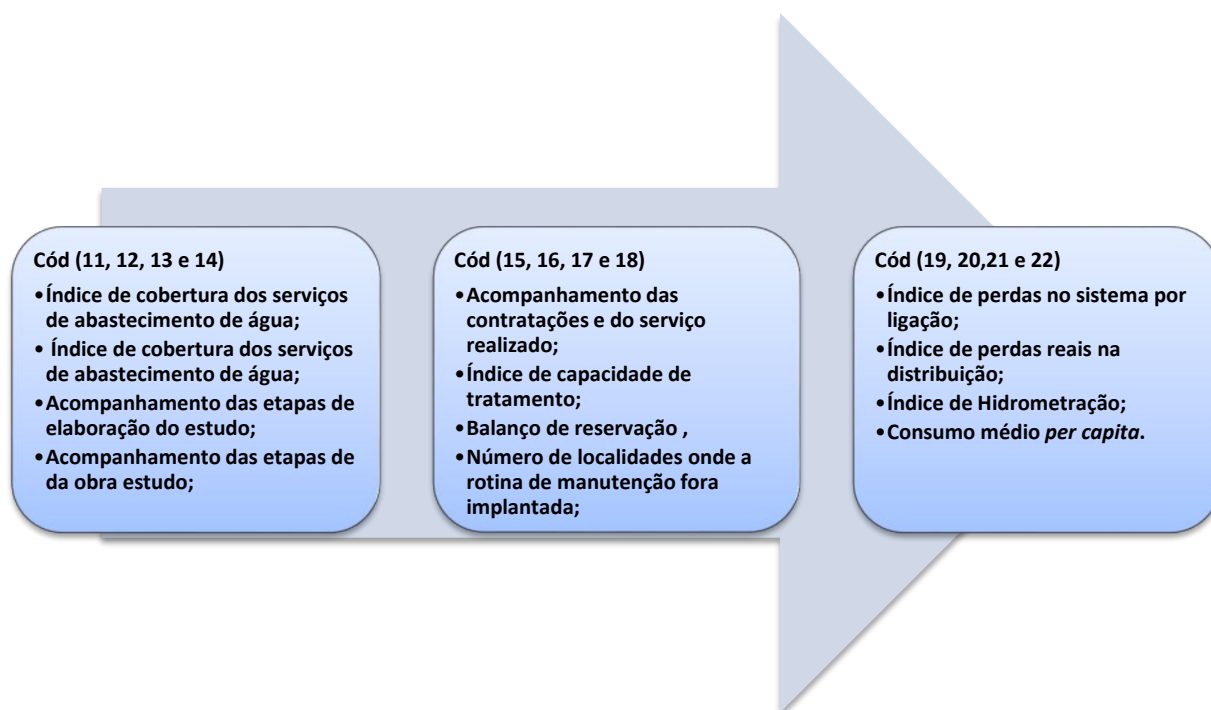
Cód (11, 12, 13 e 14)

• Índice de cobertura dos serviços de abastecimento de água;
• Índice de cobertura dos serviços de abastecimento de água;
• Acompanhamento das etapas de elaboração do estudo;
• Acompanhamento das etapas de da obra estudo;

Cód (15, 16, 17 e 18)

• Acompanhamento das contratações e do serviço realizado;
• Índice de capacidade de tratamento;
• Balanço de reservação ,
• Número de localidades onde a rotina de manutenção fora implantada;

Cód (19, 20,21 e 22)

• Índice de perdas no sistema por ligação;
• Índice de perdas reais na distribuição;
• Índice de Hidrometração;
• Consumo médio *per capita*.